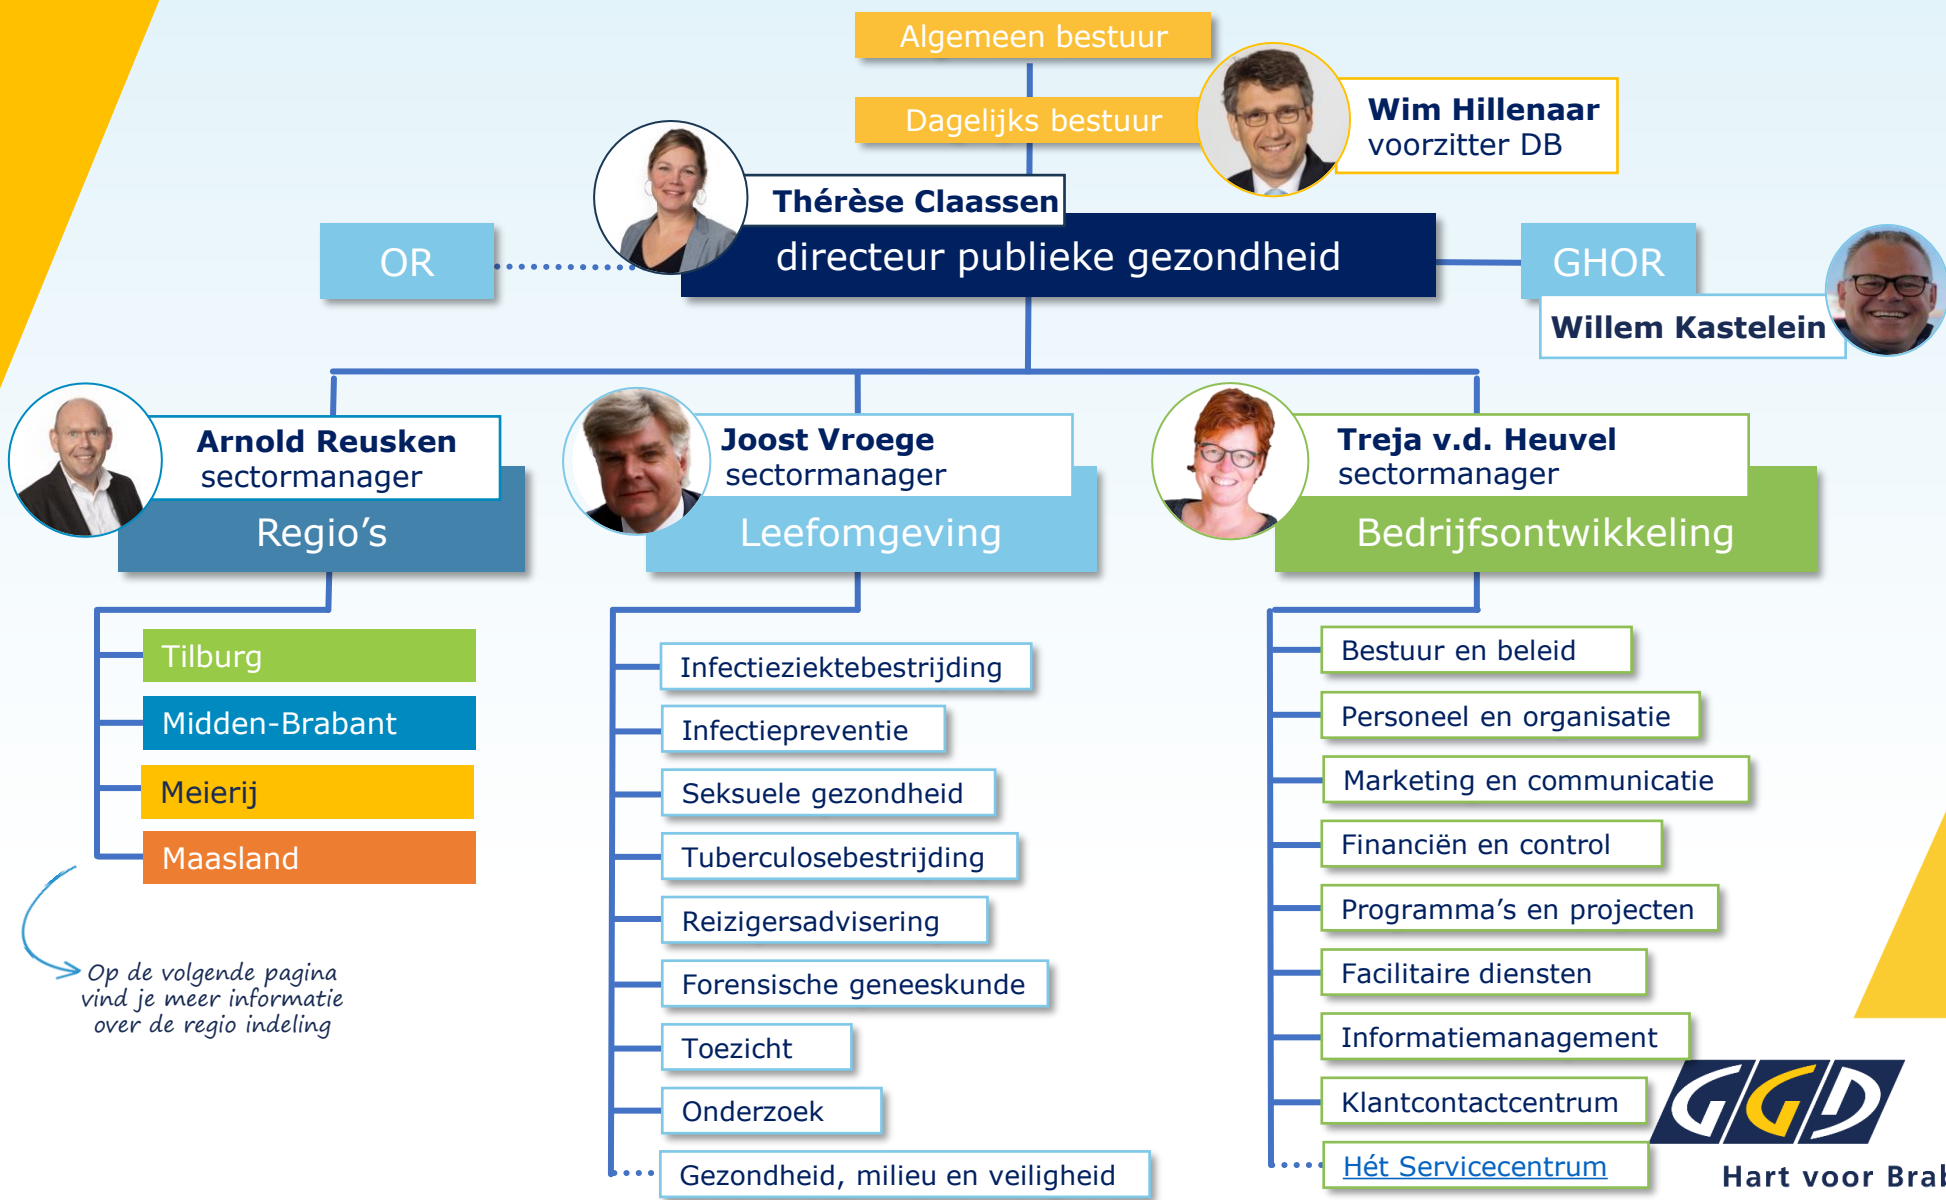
Algemeen bestuur

Dagelijks bestuur

Wim Hillenaar
voorzitter DB

Thérèse Claassen
directeur publieke gezondheid

OR

GHOR
Willem Kastelein

Arnold Reusken
sectormanager
Regio's

Joost Vroege
sectormanager
Leefomgeving

Treja v.d. Heuvel
sectormanager
Bedrijfsontwikkeling

Tilburg
Midden-Brabant
Meierij
Maasland

Op de volgende pagina vind je meer informatie over de regio indeling

Infectieziektebestrijding
Infectiepreventie
Seksuele gezondheid
Tuberculosebestrijding
Reizigersadvisering
Forensische geneeskunde
Toezicht
Onderzoek
Gezondheid, milieu en veiligheid

Bestuur en beleid
Personeel en organisatie
Marketing en communicatie
Financiën en control
Programma's en projecten
Facilitaire diensten
Informatiemanagement
Klantcontactcentrum
Hét Servicecentrum

GGD
Hart voor Bra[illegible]